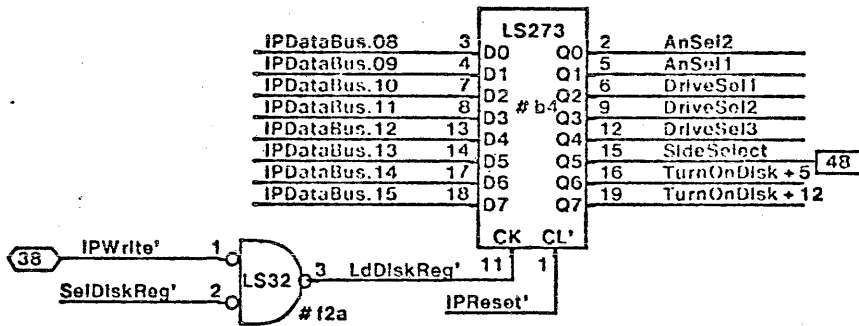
LS273

IPDataBus.08 3 D0 Q0 2 AnSel2
IPDataBus.09 4 D1 Q1 5 AnSel1
IPDataBus.10 7 D2 Q2 6 DriveSel1
IPDataBus.11 8 D3 # b4 Q3 9 DriveSel2
IPDataBus.12 13 D4 Q4 12 DriveSel3
IPDataBus.13 14 D5 Q5 15 SideSelect
IPDataBus.14 17 D6 Q6 16 TurnOnDisk + 5
IPDataBus.15 18 D7 Q7 19 TurnOnDisk + 12

48

CK CL'

38 IPWrite' 1
SelDiskReg' 2
LS32 3 LdDiskReg' 11 1
# f2a
IPReset'